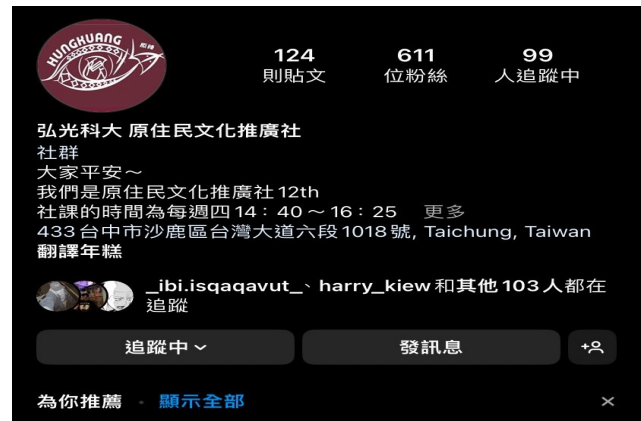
HUNGKUANG 弘光

124
則貼文

611
位粉絲

99
人追蹤中

弘光科大 原住民文化推廣社
社群
大家平安～
我們是原住民文化推廣社 12th
社課的時間為每週四14：40～16：25 更多
433台中市沙鹿區台灣大道六段1018號, Taichung, Taiwan
翻譯年糕

_ibi.isqaqavut_、harry_kiew 和其他103人都在追蹤

追蹤中 ⌄

發訊息

為你推薦 · 顯示全部

×